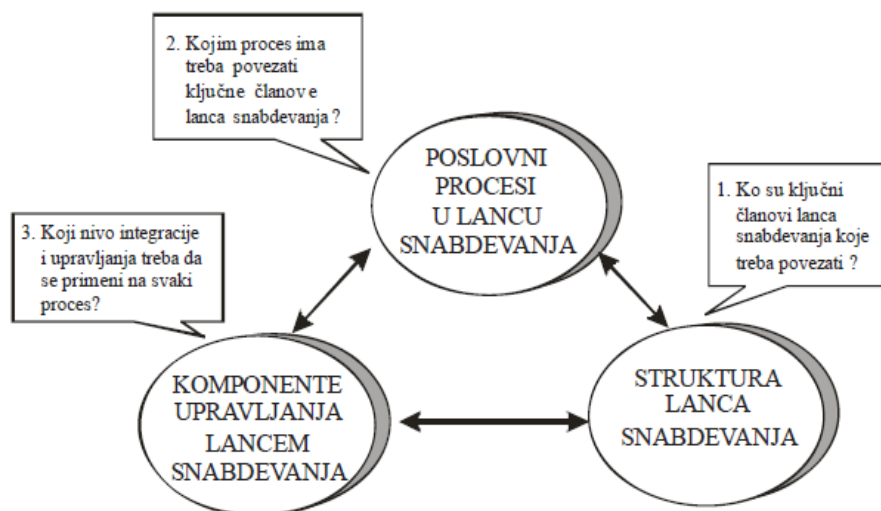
2. Kojim proces ima treba povezati ključne članov e lanca snabdevanja ?

POSLOVNI PROCESI U LANCU SNABDEVANJA

1. Ko su ključni članovi lanca snabdevanja koje treba povezati ?

3. Koji nivo integracije i upravljanja treba da se primeni na svaki proces?

KOMPONENTE UPRAVLJANJA LANCEM SNABDEVANJA

STRUKTURA LANCA SNABDEVANJA